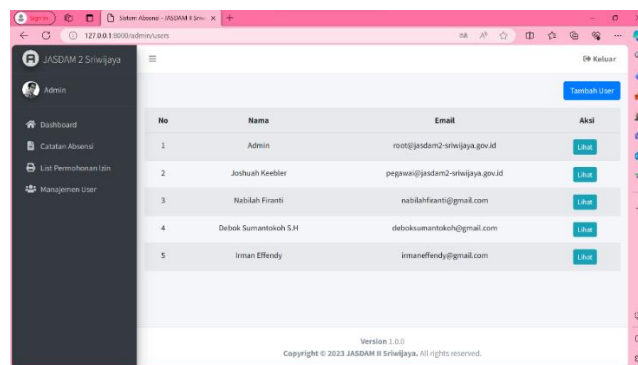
Sign in
Sistem Absensi - JASDAM II Sriwi ×
127.0.0.1:8000/admin/users

JASDAM 2 Sriwijaya
Admin
Dashboard
Catatan Absensi
List Permohonan Izin
Manajemen User

Keluar
Tambah User

| No | Nama | Email | Aksi |
|---|---|---|---|
| 1 | Admin | root@jasdam2-sriwijaya.gov.id | Lihat |
| 2 | Joshuah Keebler | pegawai@jasdam2-sriwijaya.gov.id | Lihat |
| 3 | Nabilah Firanti | nabilahfiranti@gmail.com | Lihat |
| 4 | Debok Sumantokoh S.H | deboksumantokoh@gmail.com | Lihat |
| 5 | Irman Effendy | irmaneffendy@gmail.com | Lihat |

Version 1.0.0
Copyright © 2023 JASDAM II Sriwijaya. All rights reserved.